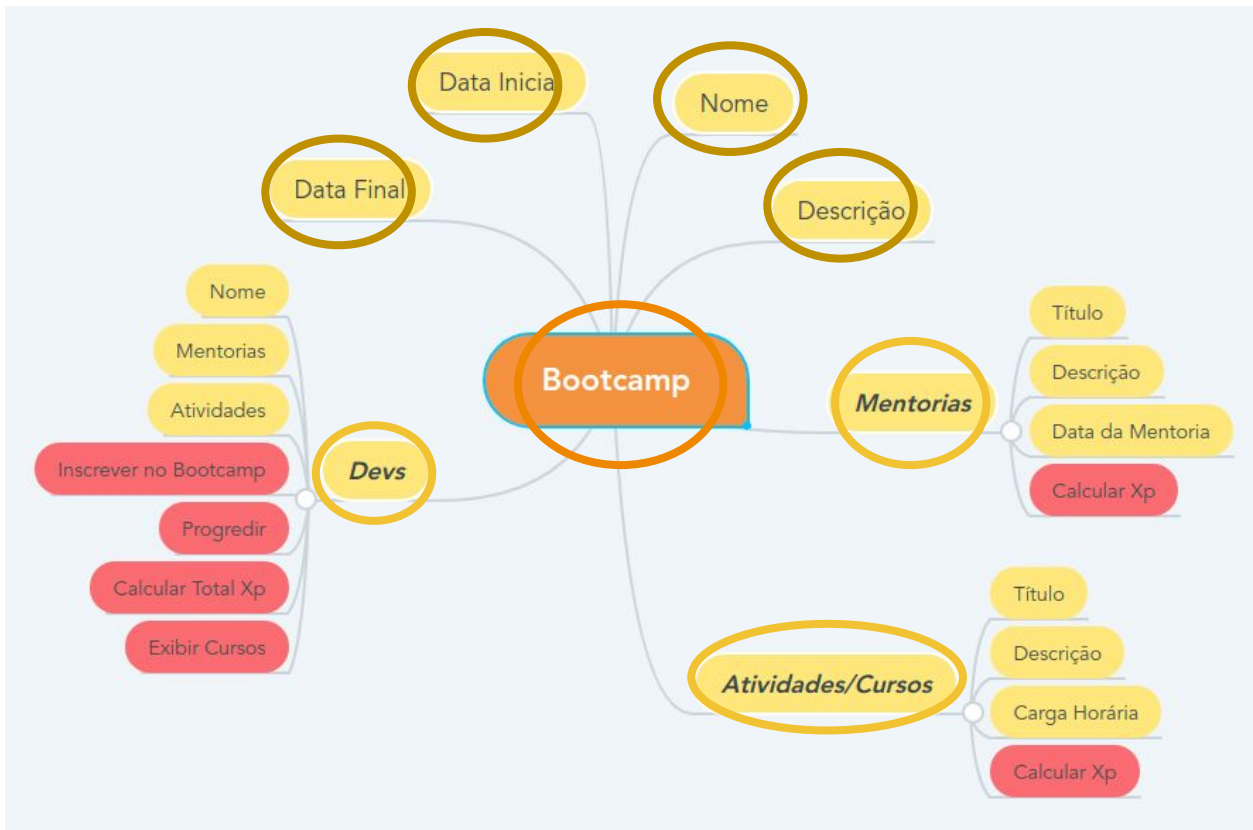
Data Inicia

Nome

Data Final

Descrição

Bootcamp

Nome
Mentorias
Atividades
Inscrever no Bootcamp
Progredir
Calcular Total Xp
Exibir Cursos

Devs

Mentorias

Título
Descrição
Data da Mentoria
Calcular Xp

Atividades/Cursos

Título
Descrição
Carga Horária
Calcular Xp